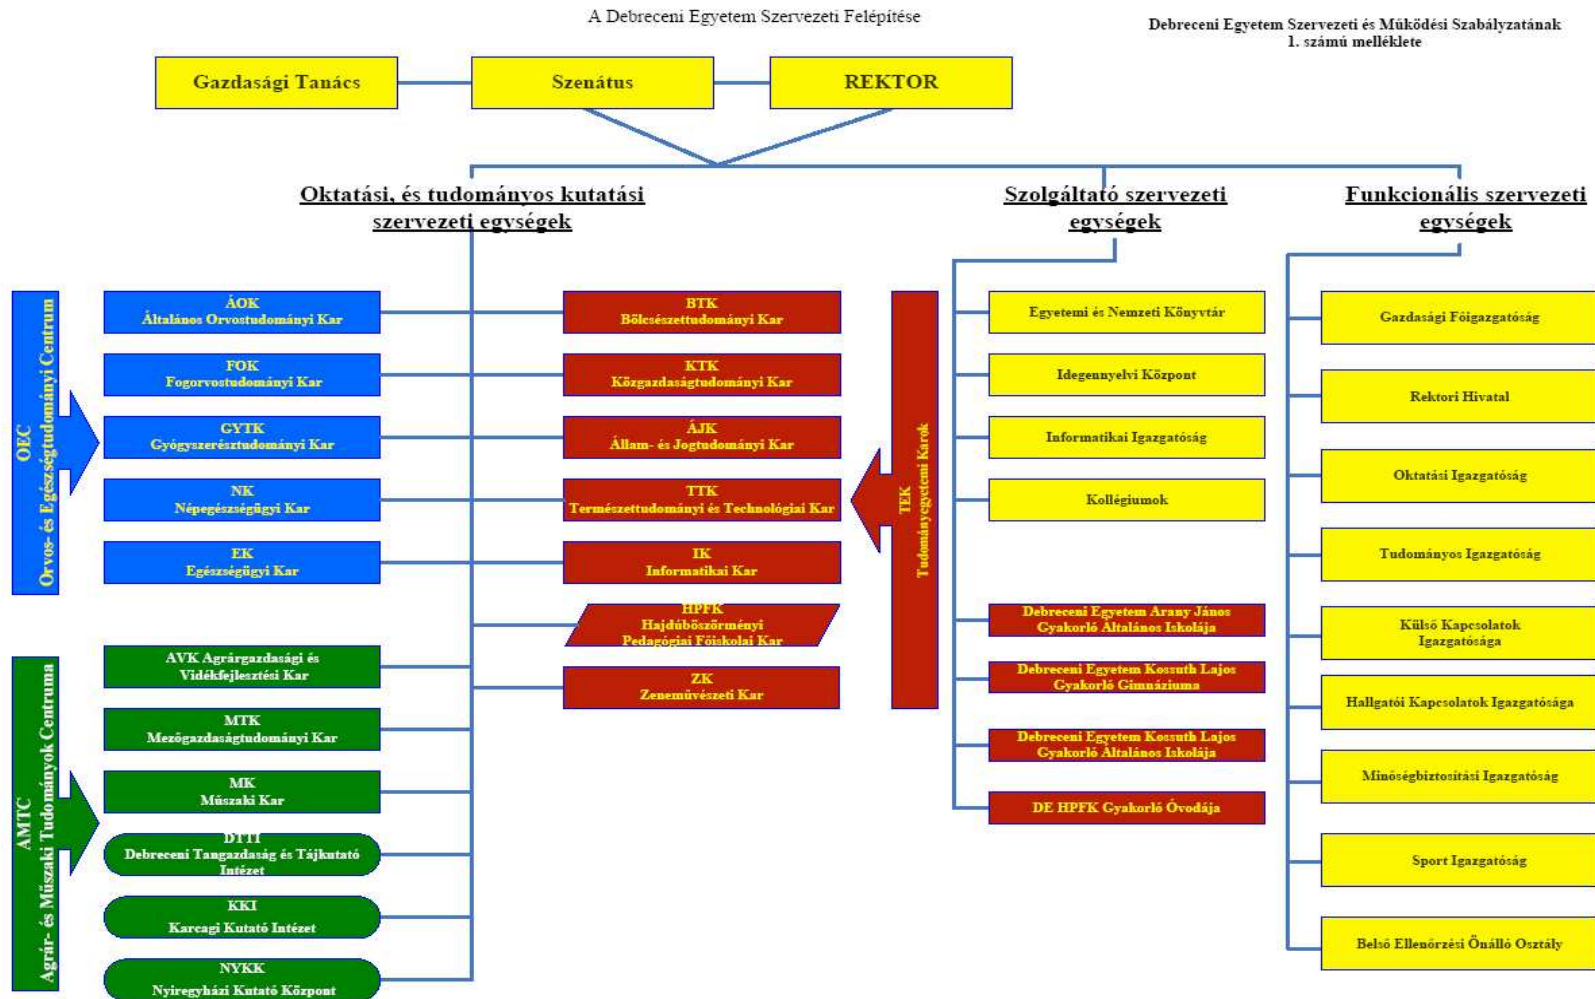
A Debreceni Egyetem Szervezeti Felépítése

Debreceni Egyetem Szervezeti és Működési Szabályzatának
1. számú melléklete

Gazdasági Tanács

Szenátus

REKTOR

Oktatási, és tudományos kutatási szervezeti egységek

Szolgáltató szervezeti egységek

Funkcionális szervezeti egységek

OEC
Orvos- és Egészségtudományi Centrum

ÁOK
Általános Orvostudományi Kar

FOK
Fogorvostudományi Kar

GYTK
Gyógyszerésztudományi Kar

NK
Népegészségügyi Kar

EK
Egészségügyi Kar

AMTC
Agrár- és Műszaki Tudományok Centruma

AVK Agrárgazdasági és Vidékfejlesztési Kar

MTK
Mezőgazdaságtudományi Kar

MK
Műszaki Kar

DTTI
Debreceni Tangazdaság és Tájkutató Intézet

KKI
Karcagi Kutató Intézet

NYKK
Nyíregyházi Kutató Központ

BTK
Bölcsészettudományi Kar

KTK
Közgazdaságtudományi Kar

ÁJK
Állam- és Jogtudományi Kar

TTK
Természettudományi és Technológiai Kar

IK
Informatikai Kar

HPFK
Hajdúböszörményi Pedagógiai Főiskolai Kar

ZK
Zeneművészeti Kar

TEK
Tudományegyetemi Karok

Egyetemi és Nemzeti Könyvtár

Idegennyelvi Központ

Informatikai Igazgatóság

Kollégiumok

Debreceni Egyetem Arany János Gyakorló Általános Iskolája

Debreceni Egyetem Kossuth Lajos Gyakorló Gimnáziuma

Debreceni Egyetem Kossuth Lajos Gyakorló Általános Iskolája

DE HPFK Gyakorló Óvodája

Gazdasági Főigazgatóság

Rektori Hivatal

Oktatási Igazgatóság

Tudományos Igazgatóság

Külső Kapcsolatok Igazgatósága

Hallgatói Kapcsolatok Igazgatósága

Minőségbiztosítási Igazgatóság

Sport Igazgatóság

Belső Ellenőrzési Önálló Osztály